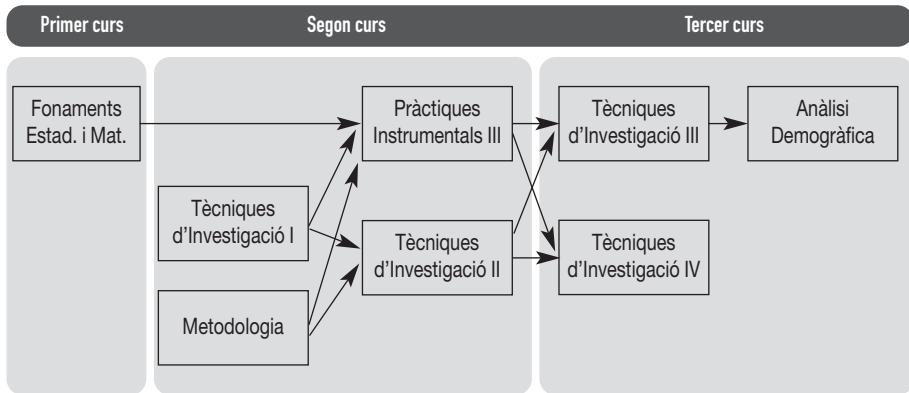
Primer curs

Segon curs

Tercer curs

Fonaments Estad. i Mat.

Pràctiques Instrumentals III

Tècniques d'Investigació III

Anàlisi Demogràfica

Tècniques d'Investigació I

Tècniques d'Investigació II

Tècniques d'Investigació IV

Metodologia